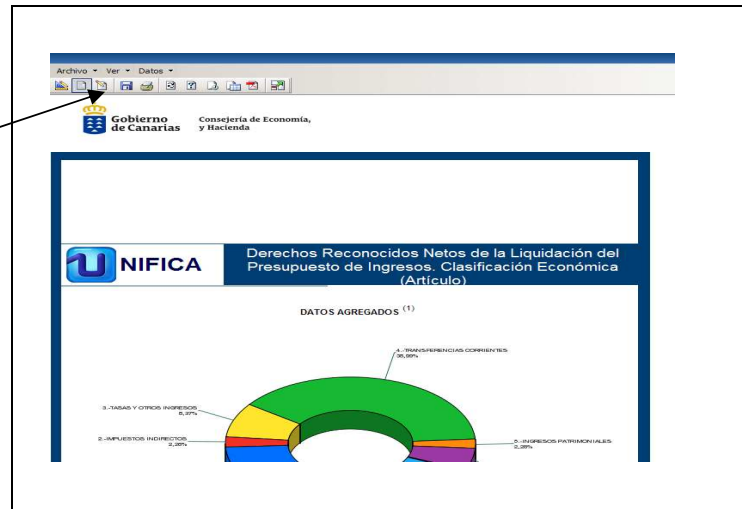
Archivo ▾ Ver ▾ Datos ▾

Gobierno de Canarias

Consejería de Economía, y Hacienda

NIFICA

Derechos Reconocidos Netos de la Liquidación del Presupuesto de Ingresos. Clasificación Económica (Artículo)

DATOS AGREGADOS $^{(1)}$

4.-TRANSFERENCIAS CORRIENTES 38,98%

3.-TASAS Y OTROS INGRESOS 8,97%

2.-IMPUESTOS INDIRECTOS 2,26%

5.-INGRESOS PATRIMONIALES 2,28%